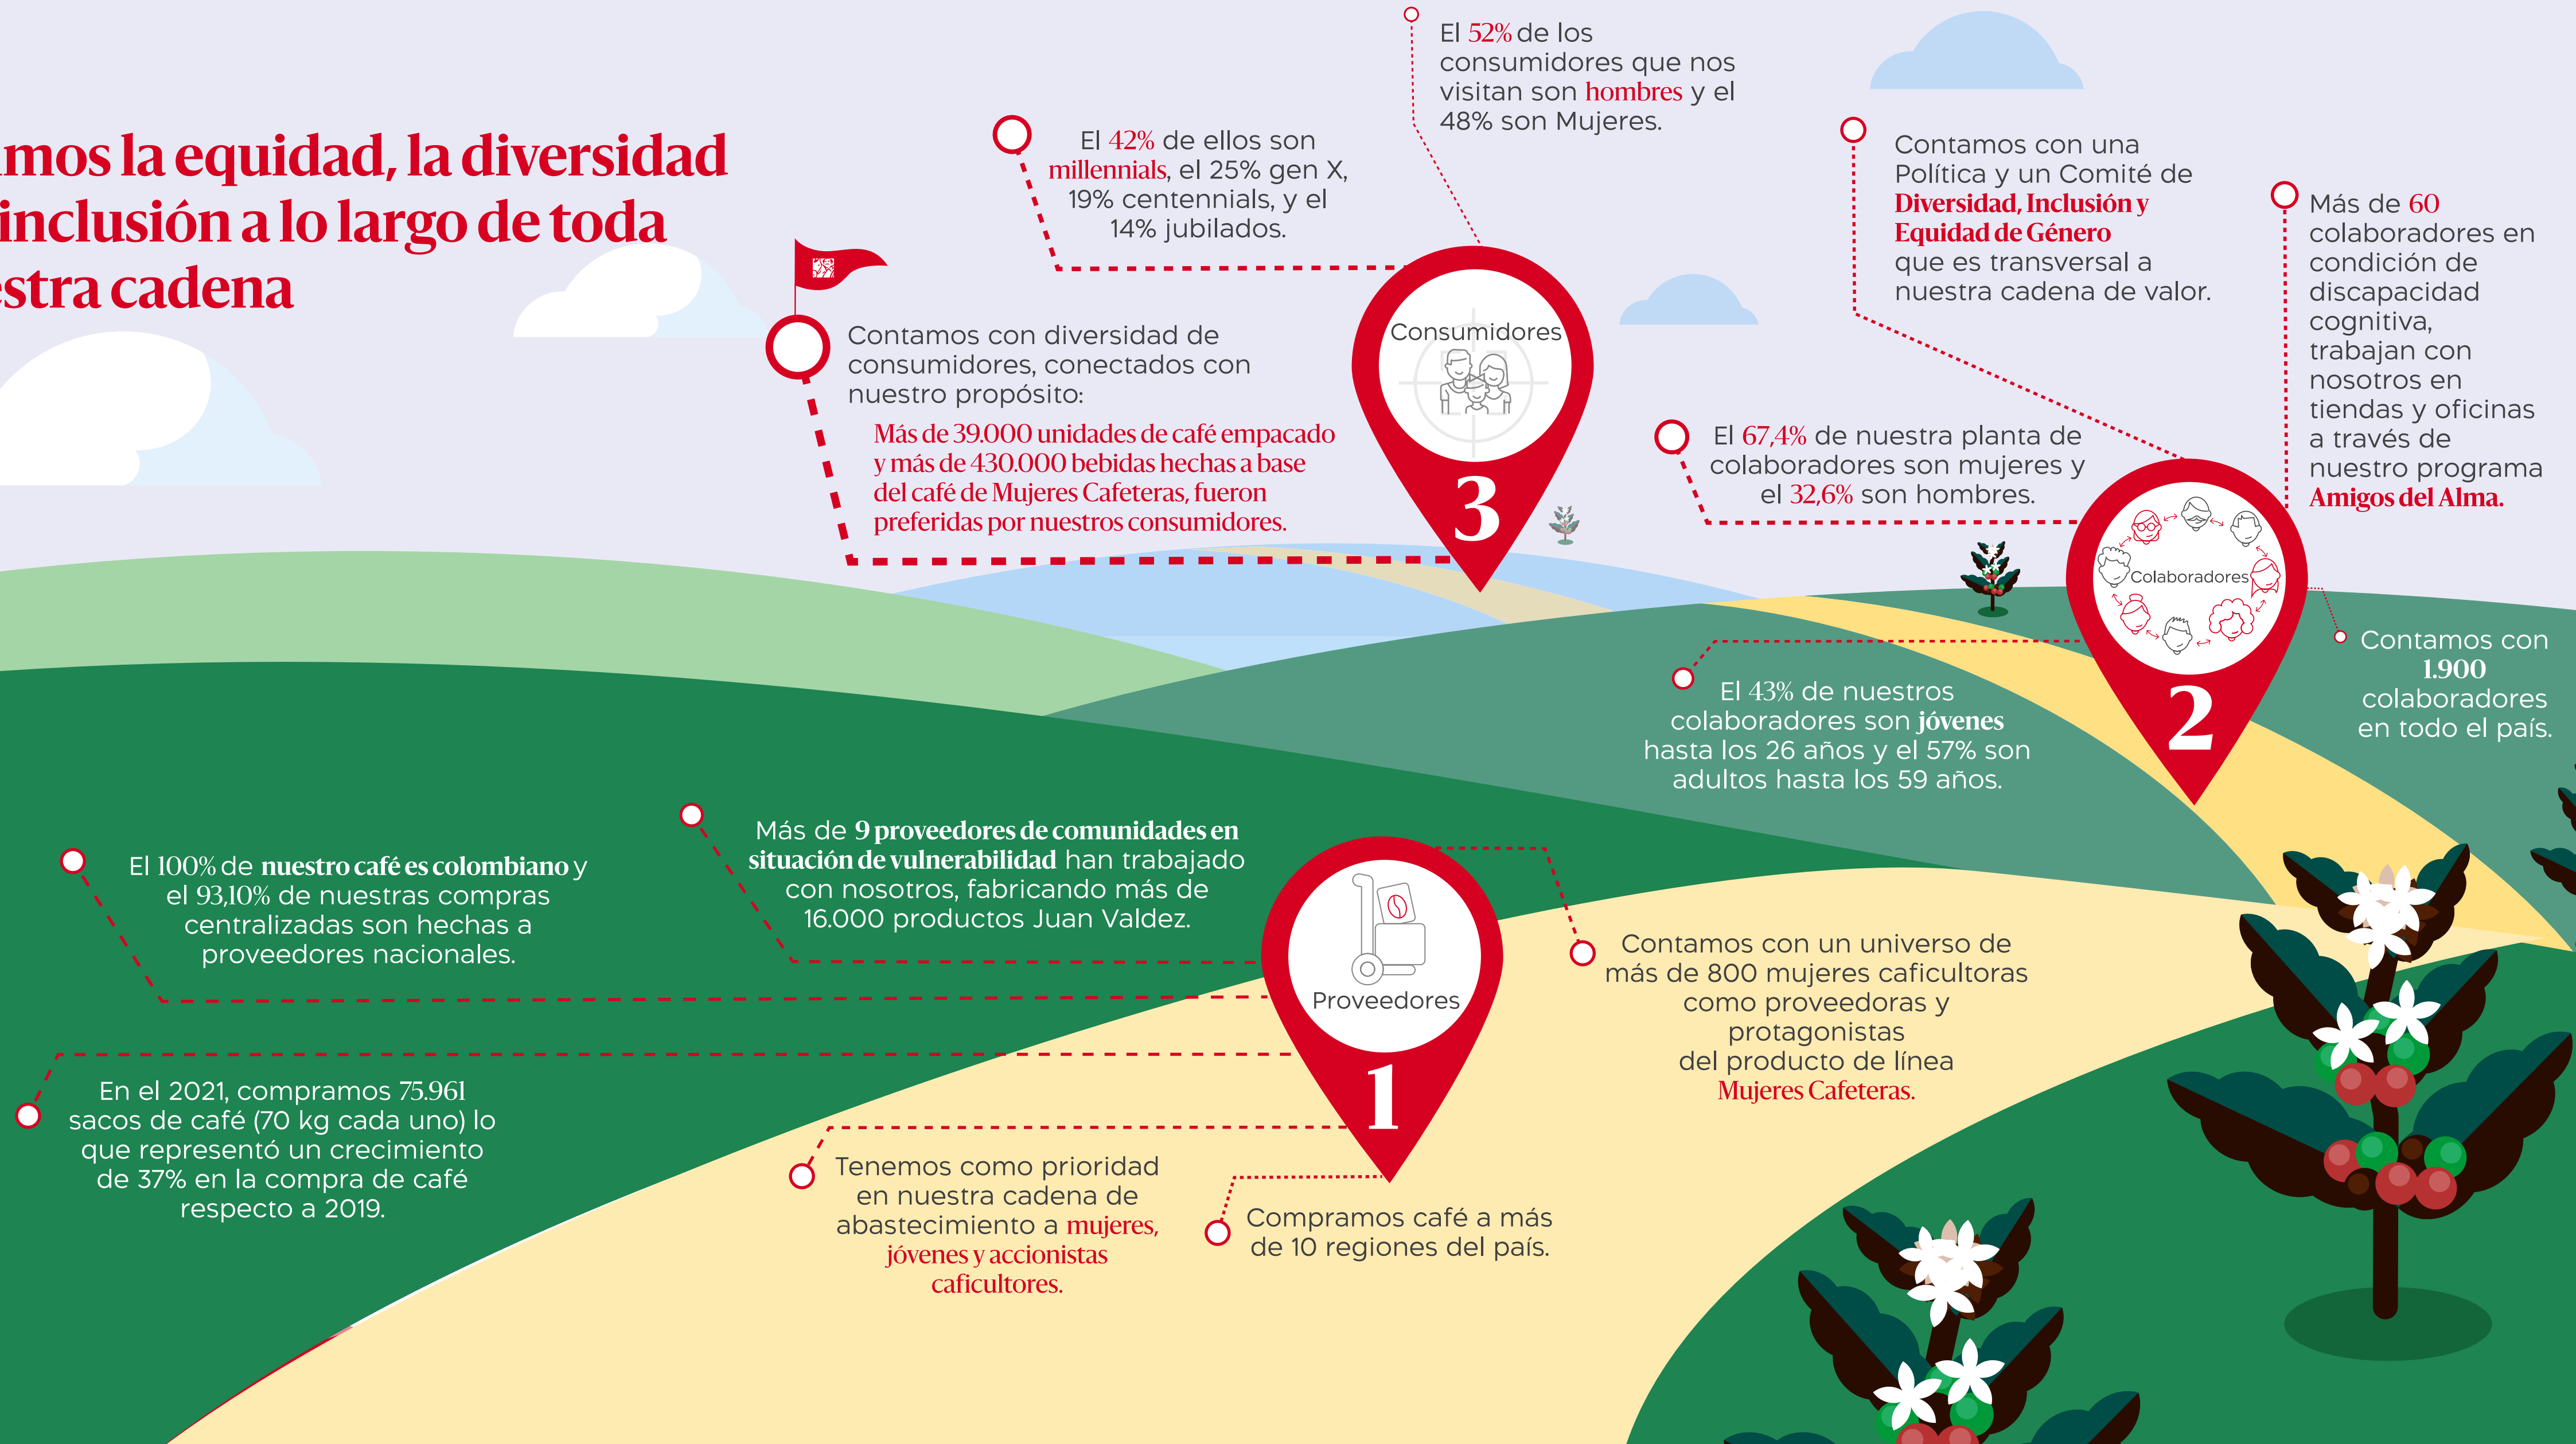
amos la equidad, la diversidad inclusión a lo largo de toda estra cadena

El 52% de los consumidores que nos visitan son hombres y el 48% son Mujeres.

El 42% de ellos son millennials, el 25% gen X, 19% centennials, y el 14% jubilados.

Contamos con una Política y un Comité de Diversidad, Inclusión y Equidad de Género que es transversal a nuestra cadena de valor.

Más de 60 colaboradores en condición de discapacidad cognitiva, trabajan con nosotros en tiendas y oficinas a través de nuestro programa Amigos del Alma.

Contamos con diversidad de consumidores, conectados con nuestro propósito:

Más de 39.000 unidades de café empacado y más de 430.000 bebidas hechas a base del café de Mujeres Cafeteras, fueron preferidas por nuestros consumidores.

Consumidores

3

El 67,4% de nuestra planta de colaboradores son mujeres y el 32,6% son hombres.

Colaboradores

2

Contamos con 1.900 colaboradores en todo el país.

El 43% de nuestros colaboradores son jóvenes hasta los 26 años y el 57% son adultos hasta los 59 años.

El 100% de nuestro café es colombiano y el 93,10% de nuestras compras centralizadas son hechas a proveedores nacionales.

Más de 9 proveedores de comunidades en situación de vulnerabilidad han trabajado con nosotros, fabricando más de 16.000 productos Juan Valdez.

Proveedores

1

Contamos con un universo de más de 800 mujeres caficultoras como proveedoras y protagonistas del producto de línea Mujeres Cafeteras.

En el 2021, compramos 75.961 sacos de café (70 kg cada uno) lo que representó un crecimiento de 37% en la compra de café respecto a 2019.

Tenemos como prioridad en nuestra cadena de abastecimiento a mujeres, jóvenes y accionistas caficultores.

Compramos café a más de 10 regiones del país.